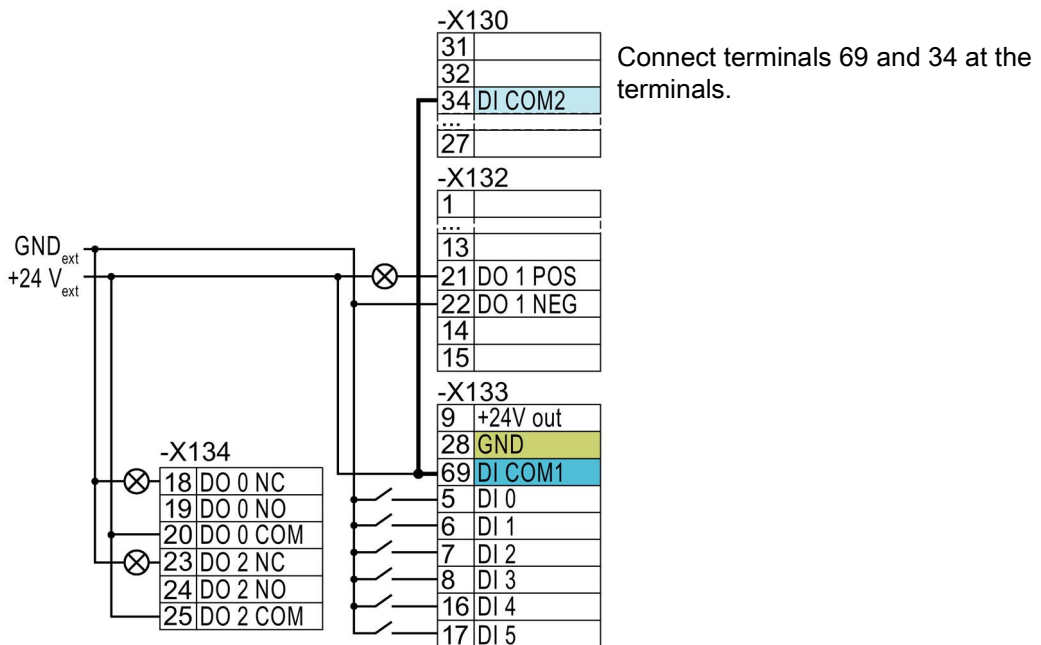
-X130

| 31 | |
|---|---|
| 32 | |
| 34 | DI COM2 |
| ... | |
| 27 | |

Connect terminals 69 and 34 at the terminals.

-X132

| 1 | |
|---|---|
| ... | |
| 13 | |
| 21 | DO 1 POS |
| 22 | DO 1 NEG |
| 14 | |
| 15 | |

$GND_{ext}$
$+24\ V_{ext}$

-X133

| 9 | +24V out |
|---|---|
| 28 | GND |
| 69 | DI COM1 |
| 5 | DI 0 |
| 6 | DI 1 |
| 7 | DI 2 |
| 8 | DI 3 |
| 16 | DI 4 |
| 17 | DI 5 |

-X134

| 18 | DO 0 NC |
|---|---|
| 19 | DO 0 NO |
| 20 | DO 0 COM |
| 23 | DO 2 NC |
| 24 | DO 2 NO |
| 25 | DO 2 COM |